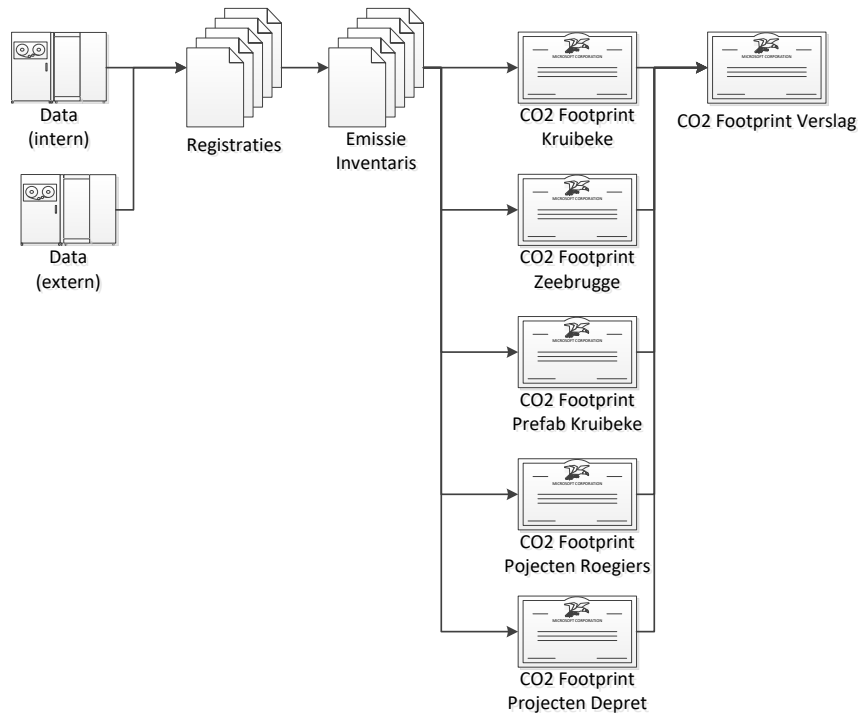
Data (intern)

Data (extern)

Registraties

Emissie Inventaris

MICROSOFT CORPORATION
CO2 Footprint Kruibeke

MICROSOFT CORPORATION
CO2 Footprint Verslag

MICROSOFT CORPORATION
CO2 Footprint Zeebrugge

MICROSOFT CORPORATION
CO2 Footprint Prefab Kruibeke

MICROSOFT CORPORATION
CO2 Footprint Pojecten Roegiers

MICROSOFT CORPORATION
CO2 Footprint Projecten Depret